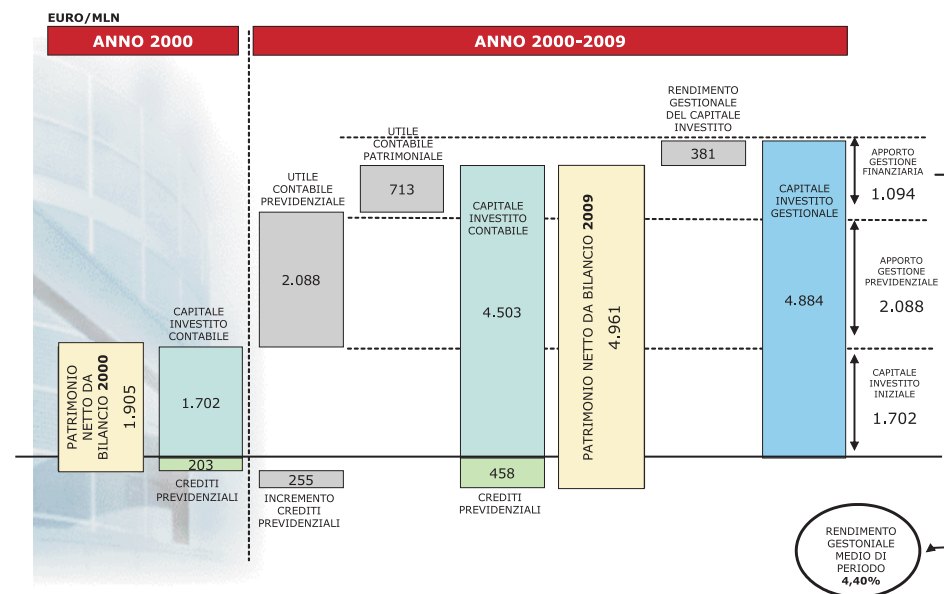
EURO/MLN

ANNO 2000

ANNO 2000-2009

PATRIMONIO NETTO DA BILANCIO **2000**
1.905

CAPITALE INVESTITO CONTABILE
1.702
203
CREDITI PREVIDENZIALI

UTILE CONTABILE PREVIDENZIALE
2.088

255
INCREMENTO CREDITI PREVIDENZIALI

UTILE CONTABILE PATRIMONIALE
713

CAPITALE INVESTITO CONTABILE
4.503
458
CREDITI PREVIDENZIALI

PATRIMONIO NETTO DA BILANCIO **2009**
4.961

RENDIMENTO GESTIONALE DEL CAPITALE INVESTITO
381

CAPITALE INVESTITO GESTIONALE
4.884

APPORTO GESTIONE FINANZIARIA
1.094

APPORTO GESTIONE PREVIDENZIALE
2.088

CAPITALE INVESTITO INIZIALE
1.702

RENDIMENTO GESTIONALE MEDIO DI PERIODO
**4,40%**